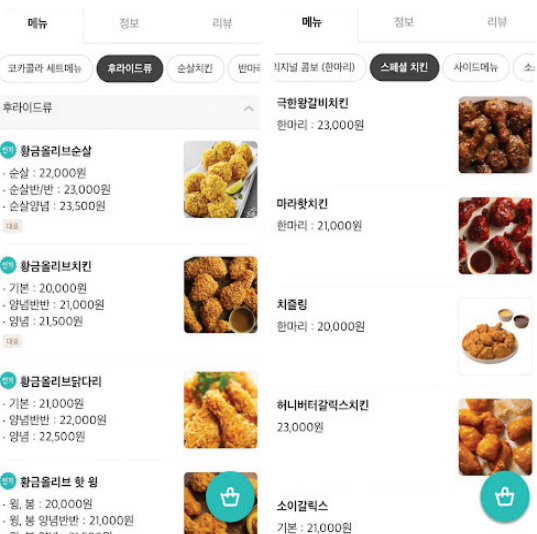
메뉴 정보 리뷰

코카콜라 세트메뉴 후라이드류 순살치킨 반마

후라이드류

인기 황금올리브순살
· 순살 : 22,000원
· 순살반/반 : 23,000원
· 순살양념 : 23,500원
대표

인기 황금올리브치킨
· 기본 : 20,000원
· 양념반반 : 21,000원
· 양념 : 21,500원
대표

인기 황금올리브닭다리
· 기본 : 21,000원
· 양념반반 : 22,000원
· 양념 : 22,500원

인기 황금올리브 핫 윙
· 윙, 봉 : 20,000원
· 윙, 봉 양념반반 : 21,000원

메뉴 정보 리뷰

리지널 콤보 (한마리) 스페셜 치킨 사이드메뉴 소

극한왕갈비치킨
한마리 : 23,000원

마라핫치킨
한마리 : 21,000원

치즐링
한마리 : 20,000원

허니버터갈릭스치킨
23,000원

소이갈릭스
기본 : 21,000원